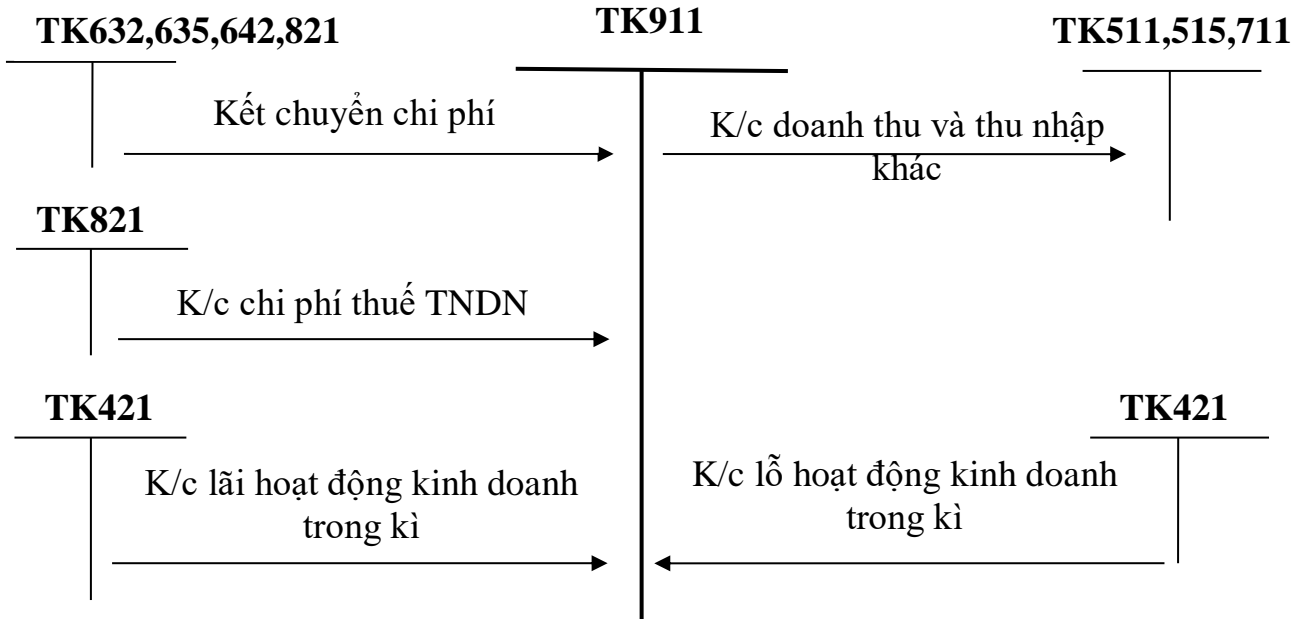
TK632,635,642,821

TK911

TK511,515,711

Kết chuyển chi phí

K/c doanh thu và thu nhập khác

TK821

K/c chi phí thuế TNDN

TK421

TK421

K/c lãi hoạt động kinh doanh trong kì

K/c lỗ hoạt động kinh doanh trong kì